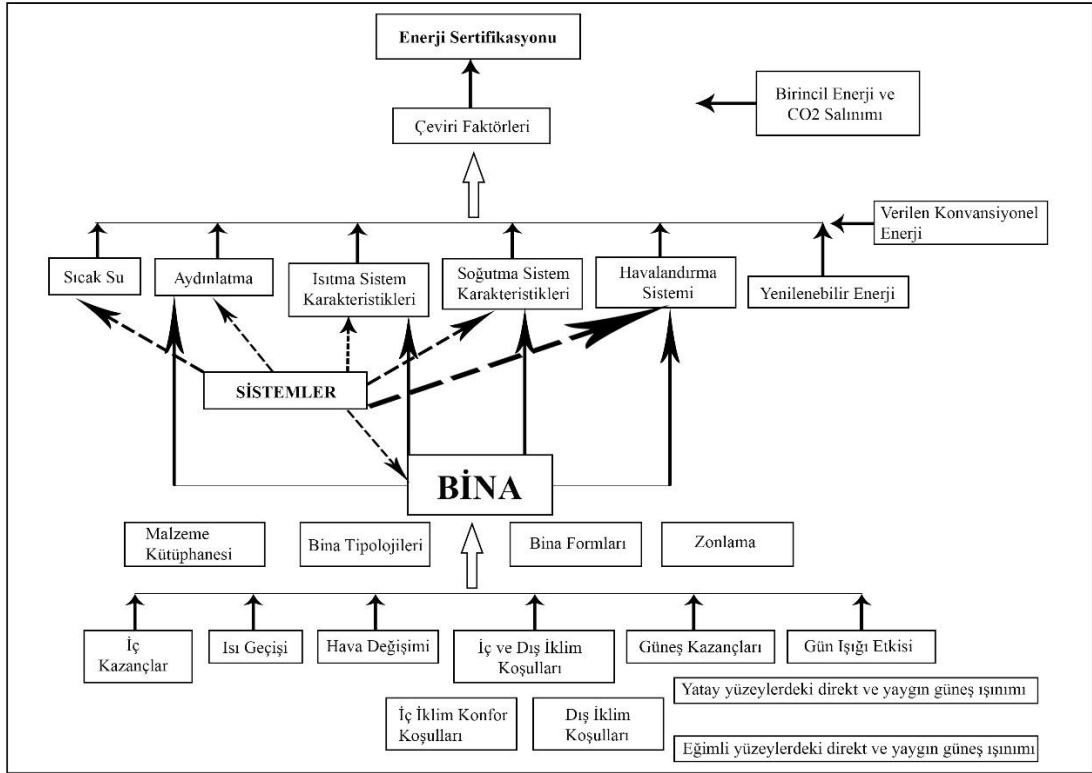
Enerji Sertifikasyonu

Birincil Enerji ve CO2 Salınımı

Çeviri Faktörleri

Verilen Konvansiyonel Enerji

Sıcak Su

Aydınlatma

Isıtma Sistem Karakteristikleri

Soğutma Sistem Karakteristikleri

Havalandırma Sistemi

Yenilenebilir Enerji

SİSTEMLER

BİNA

Malzeme Kütüphanesi

Bina Tipolojileri

Bina Formları

Zonlama

İç Kazançlar

Isı Geçişi

Hava Değişimi

İç ve Dış İklim Koşulları

Güneş Kazançları

Gün Işığı Etkisi

Yatay yüzeylerdeki direkt ve yaygın güneş ışınımı

İç İklim Konfor Koşulları

Dış İklim Koşulları

Eğimli yüzeylerdeki direkt ve yaygın güneş ışınımı